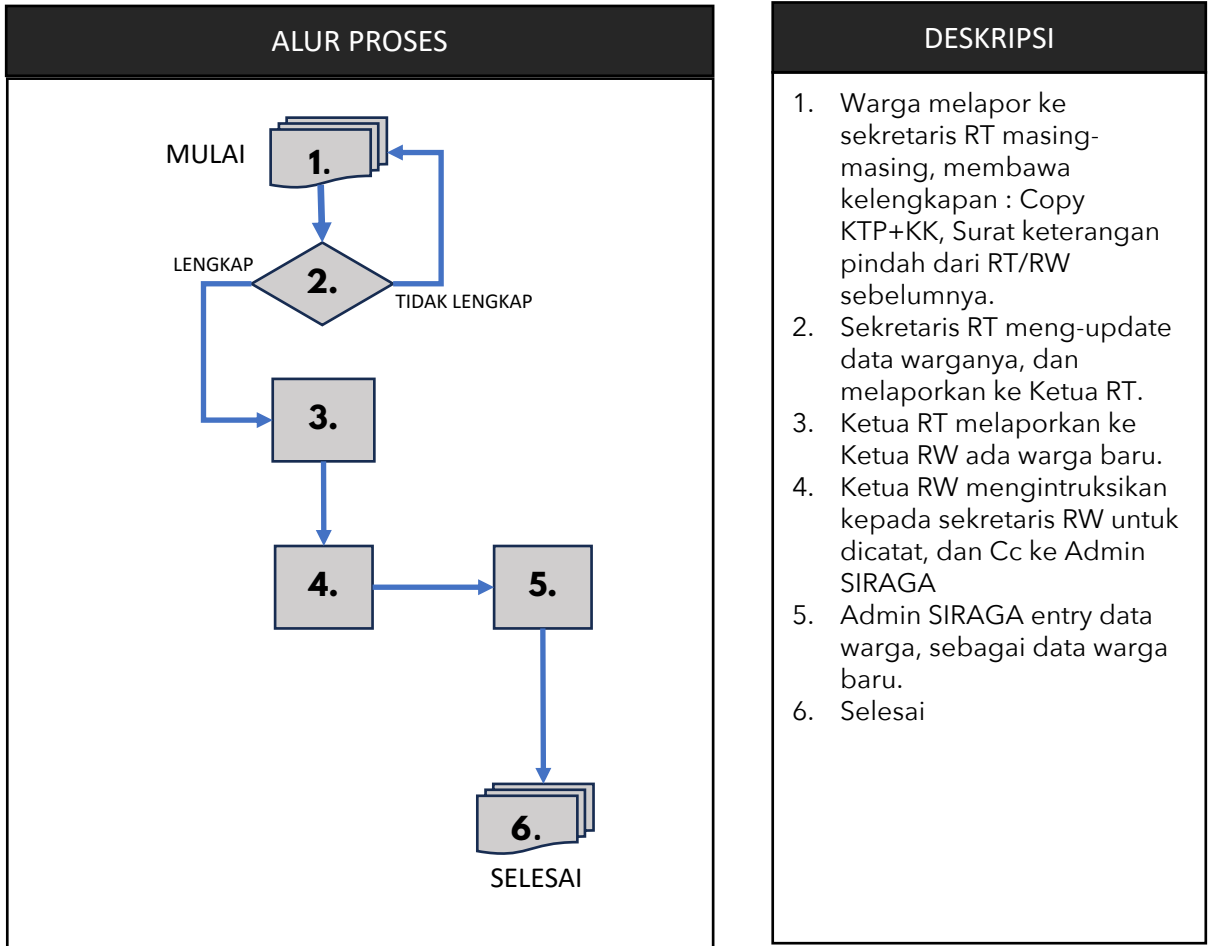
ALUR PROSES

MULAI

1.

LENGKAP

2.

TIDAK LENGKAP

3.

4.

5.

6.

SELESAI

DESKRIPSI

1. Warga melapor ke sekretaris RT masing-masing, membawa kelengkapan : Copy KTP+KK, Surat keterangan pindah dari RT/RW sebelumnya.
2. Sekretaris RT meng-update data warganya, dan melaporkan ke Ketua RT.
3. Ketua RT melaporkan ke Ketua RW ada warga baru.
4. Ketua RW mengintruksikan kepada sekretaris RW untuk dicatat, dan Cc ke Admin SIRAGA
5. Admin SIRAGA entry data warga, sebagai data warga baru.
6. Selesai